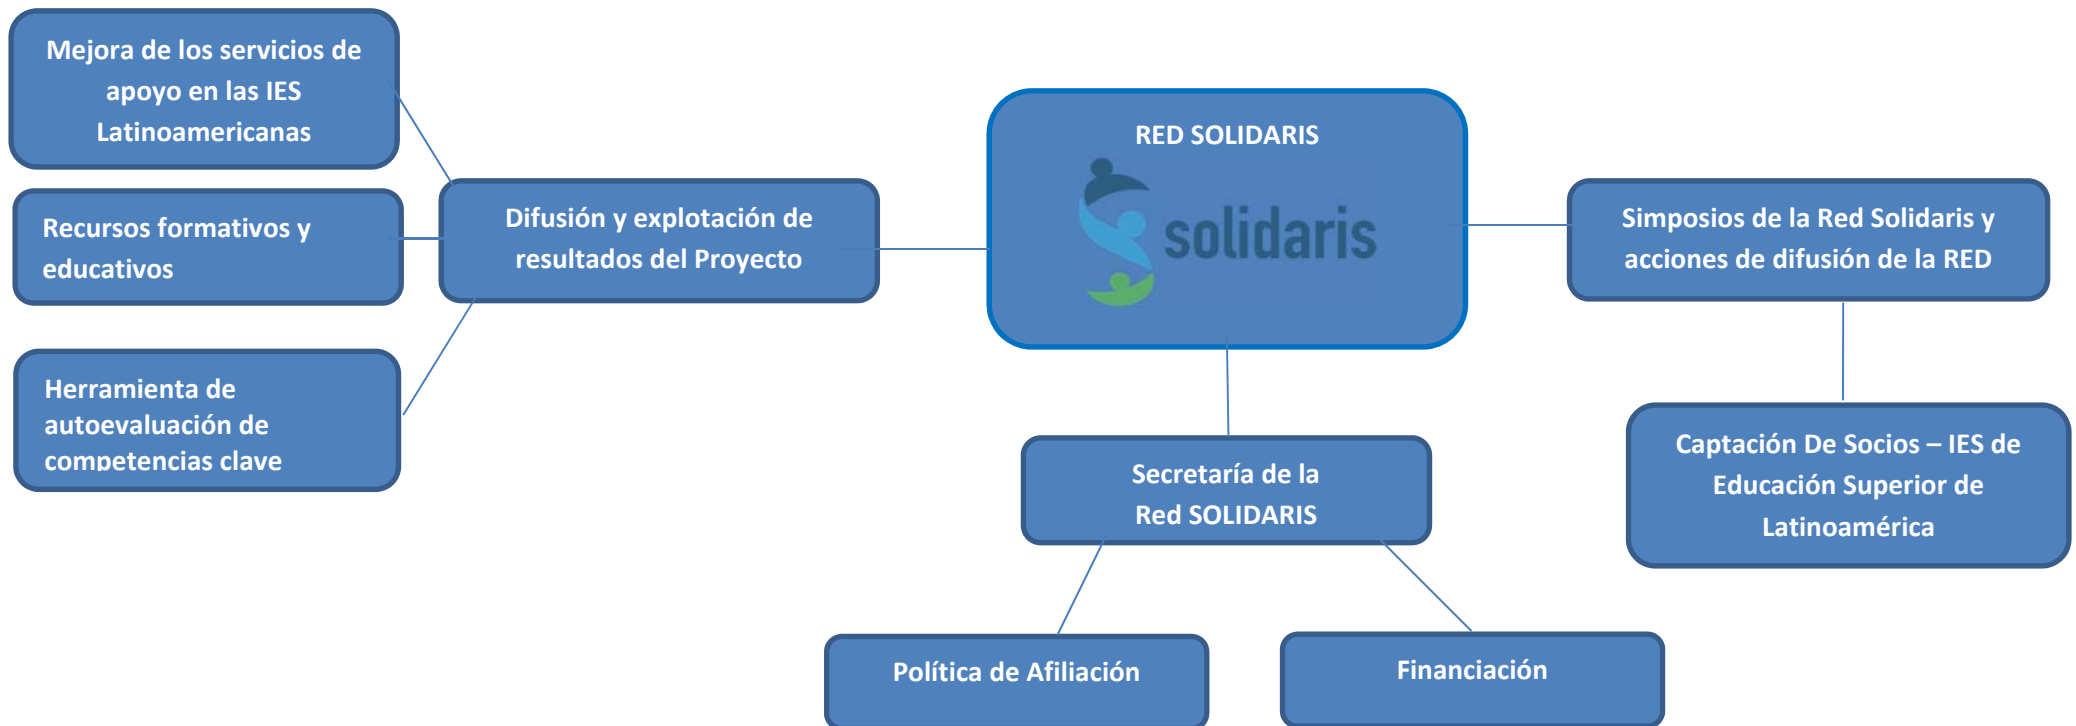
Mejora de los servicios de apoyo en las IES Latinoamericanas

Recursos formativos y educativos

Herramienta de autoevaluación de competencias clave

Difusión y explotación de resultados del Proyecto

RED SOLIDARIS

solidaris

Simposios de la Red Solidaris y acciones de difusión de la RED

Captación De Socios – IES de Educación Superior de Latinoamérica

Secretaría de la Red SOLIDARIS

Política de Afiliación

Financiación